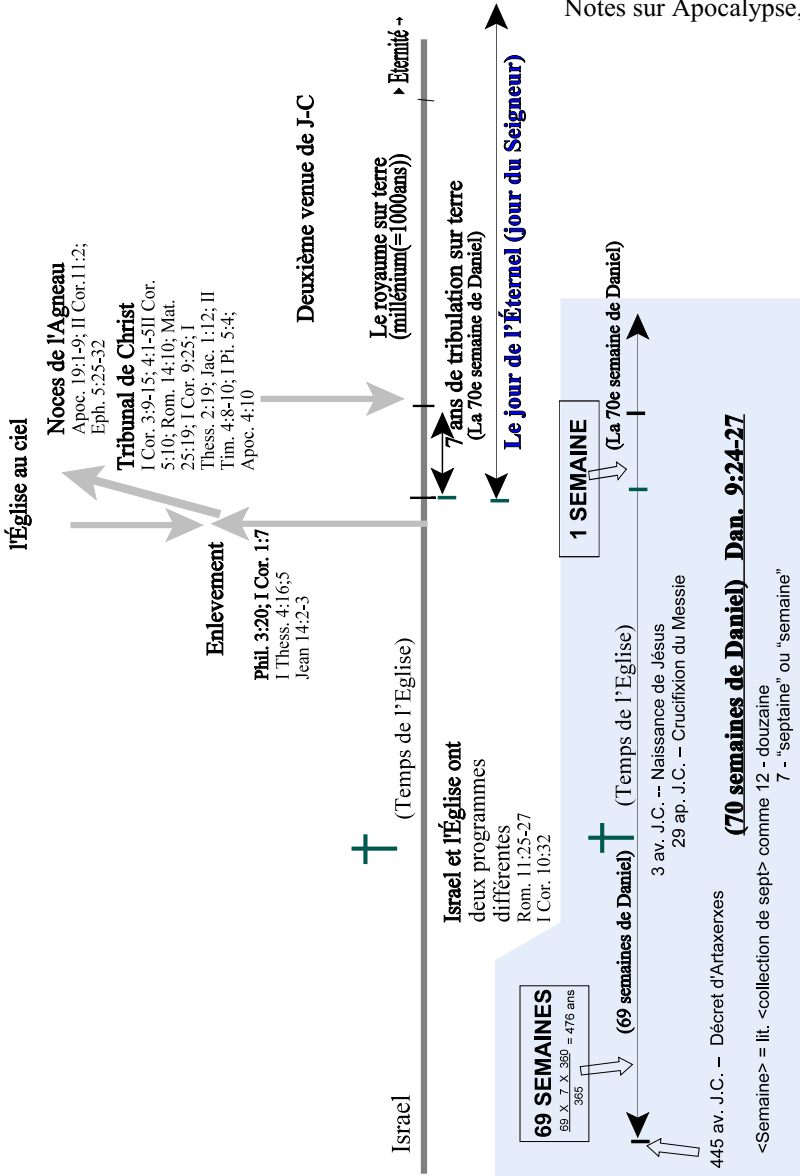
Notes sur Apocalypse,

l'Église au ciel

Noces de l'Agneau
Apoc. 19:1-9; II Cor.11:2; Eph. 5:25-32

Tribunal de Christ
I Cor. 3:9-15; 4:1-5II Cor. 5:10; Rom. 14:10; Mat. 25:19; I Cor. 9:25; I Thess. 2:19; Jac. 1:12; II Tim. 4:8-10; I Pi. 5:4; Apoc. 4:10

Deuxième venue de J-C

Enlevement
Phil. 3:20; I Cor. 1:7
I Thess. 4:16,5
Jean 14:2-3

Le royaume sur terre
(millénium(=1000ans))

Eternité

7 ans de tribulation sur terre
(La 70e semaine de Daniel)

Le jour de l'Éternel (jour du Seigneur)

(Temps de l'Eglise)

Israel

Israel et l'Église ont deux programmes différentes
Rom. 11:25-27
I Cor. 10:32

1 SEMAINE
(La 70e semaine de Daniel)

(Temps de l'Eglise)

69 SEMAINES
$\frac{69 \times 7 \times 360}{365}$ = 476 ans

(69 semaines de Daniel)

3 av. J.C. -- Naissance de Jésus
29 ap. J.C. – Crucifixion du Messie

445 av. J.C. – Décret d'Artaxerxes

(70 semaines de Daniel) Dan. 9:24-27

<Semaine> = lit. <collection de sept> comme 12 - douzaine
7 - "septaine" ou "semaine"